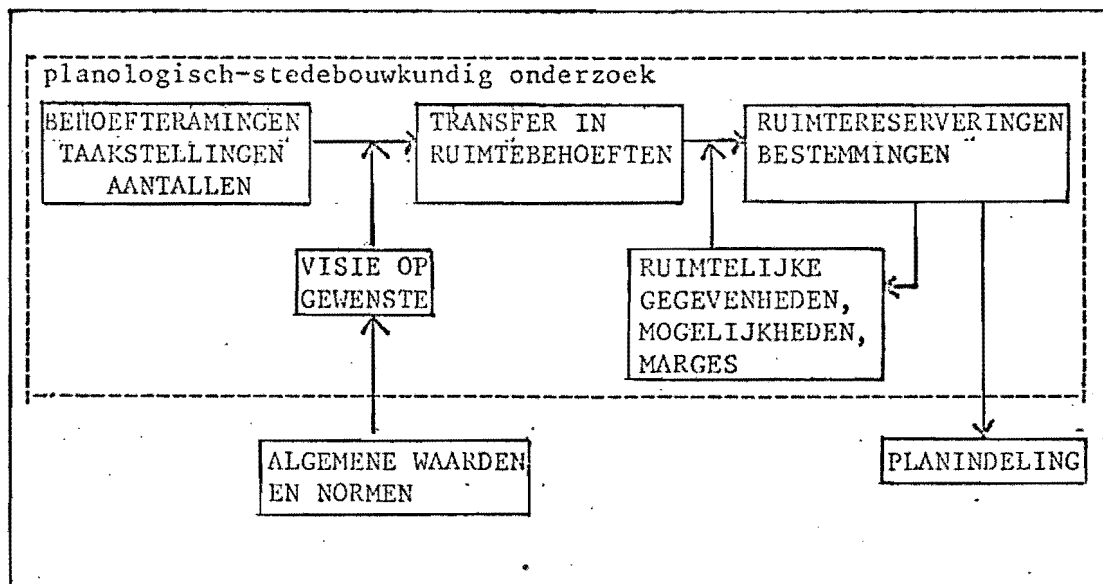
planologisch-stedebouwkundig onderzoek

BEHOEFTERAMINGEN
TAAKSTELLINGEN
AANTALLEN

TRANSFER IN
RUIMTEBEHOEFTEN

RUIMTERESERVERINGEN
BESTEMMINGEN

VISIE OP
GEWENSTE

RUIMTELIJKE
GEGEVENHEDEN,
MOGELIJKHEDEN,
MARGES

ALGEMENE WAARDEN
EN NORMEN

PLANINDELING